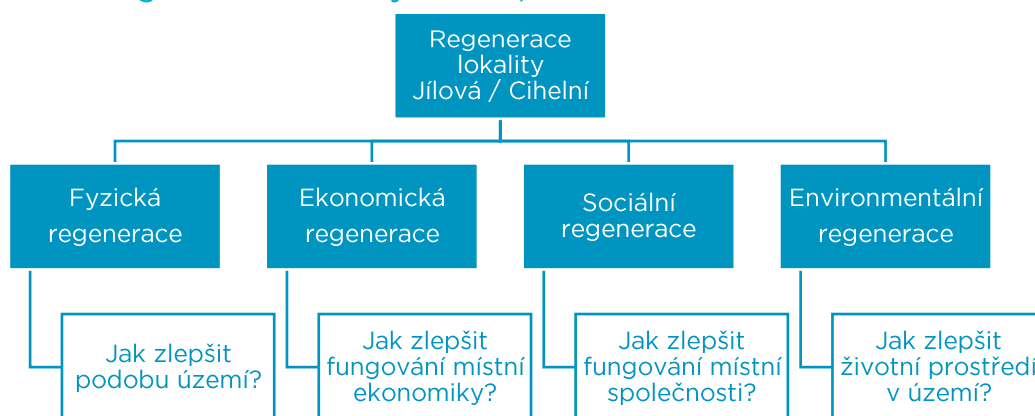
Regenerace lokality Jílová / Cihelní

Fyzická regenerace

Ekonomická regenerace

Sociální regenerace

Environmentální regenerace

Jak zlepšit podobu území?

Jak zlepšit fungování místní ekonomiky?

Jak zlepšit fungování místní společnosti?

Jak zlepšit životní prostředí v území?